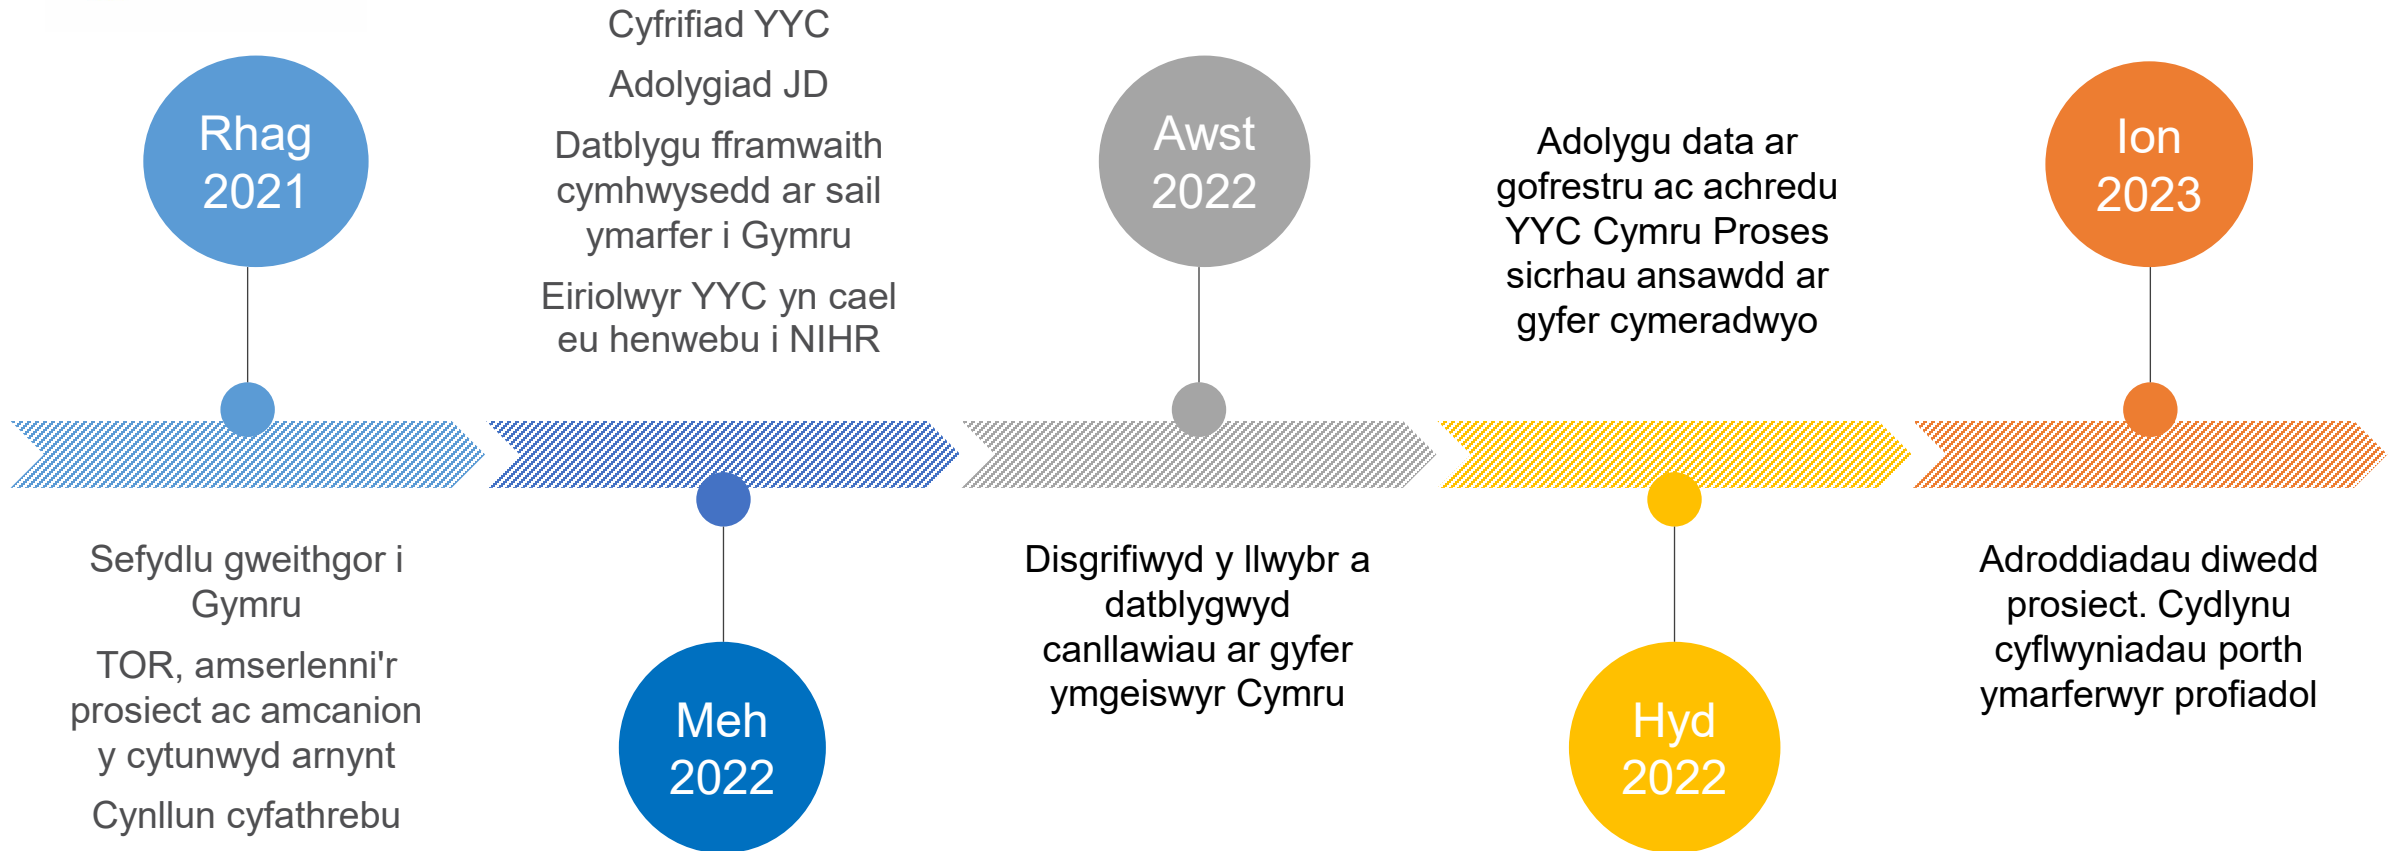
Rhag 2021

Sefydlu gweithgor i Gymru

TOR, amserlenni'r prosiect ac amcanion y cytunwyd arnynt

Cynllun cyfathrebu

Cyfrifiad YYC

Adolygiad JD

Datblygu fframwaith cymhwysedd ar sail ymarfer i Gymru

Eiriolwyr YYC yn cael eu henwebu i NIHR

Meh 2022

Awst 2022

Disgrifiwyd y llwybr a datblygwyd canllawiau ar gyfer ymgeiswyr Cymru

Adolygu data ar gofrestru ac achredu YYC Cymru Proses sicrhau ansawdd ar gyfer cymeradwyo

Hyd 2022

Ion 2023

Adroddiadau diwedd prosiect. Cydlynu cyflwyniadau porth ymarferwyr profiadol